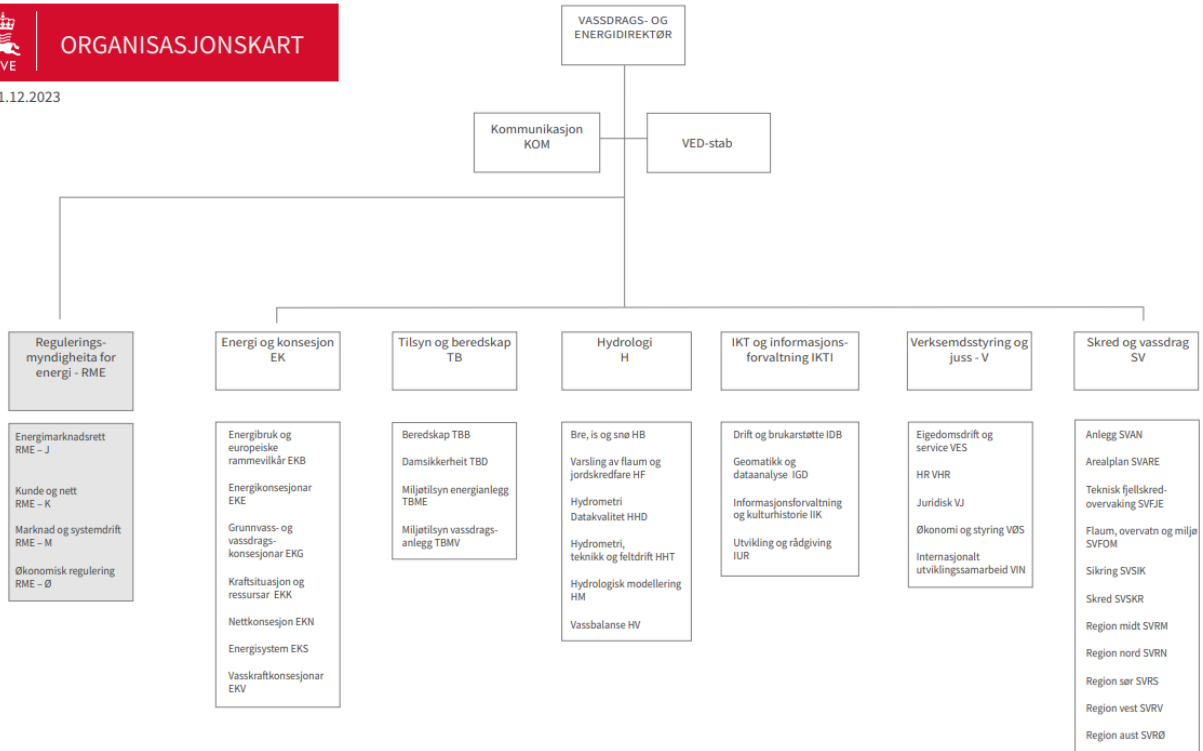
VE

ORGANISASJONSKART

1.12.2023

VASSDRAGS- OG ENERGIDIREKTØR

Kommunikasjon KOM

VED-stab

Regulerings-myndigheita for energi - RME

Energimarknadsrett RME – J

Kunde og nett RME – K

Marknad og systemdrift RME – M

Økonomisk regulering RME – Ø

Energi og konsesjon EK

Energibruk og europeiske rammevilkår EKB

Energikonsesjonar EKE

Grunnvass- og vassdrags-konsesjonar EKG

Kraftsituasjon og ressursar EKK

Nettkonsesjon EKN

Energisystem EKS

Vasskraftkonsesjonar EKV

Tilsyn og beredskap TB

Beredskap TBB

Damsikkerheit TBD

Miljøtilsyn energianlegg TBME

Miljøtilsyn vassdrags-anlegg TBMV

Hydrologi H

Bre, is og snø HB

Varsling av flaum og jordskredfare HF

Hydrometri Datakvalitet HHD

Hydrometri, teknikk og feltdrift HHT

Hydrologisk modellering HM

Vassbalanse HV

IKT og informasjons-forvaltning IKTI

Drift og brukarstøtte IDB

Geomatikk og dataanalyse IGD

Informasjonsforvaltning og kulturhistorie IIK

Utvikling og rådgiving IUR

Verksemdsstyring og juss - V

Eigedomsdrift og service VES

HR VHR

Juridisk VJ

Økonomi og styring VØS

Internasjonalt utviklingssamarbeid VIN

Skred og vassdrag SV

Anlegg SVAN

Arealplan SVARE

Teknisk fjellskred-overvaking SVFJE

Flaum, overvatn og miljø SVFOM

Sikring SVSIK

Skred SVSKR

Region midt SVRM

Region nord SVRN

Region sør SVRS

Region vest SVRV

Region aust SVRØ